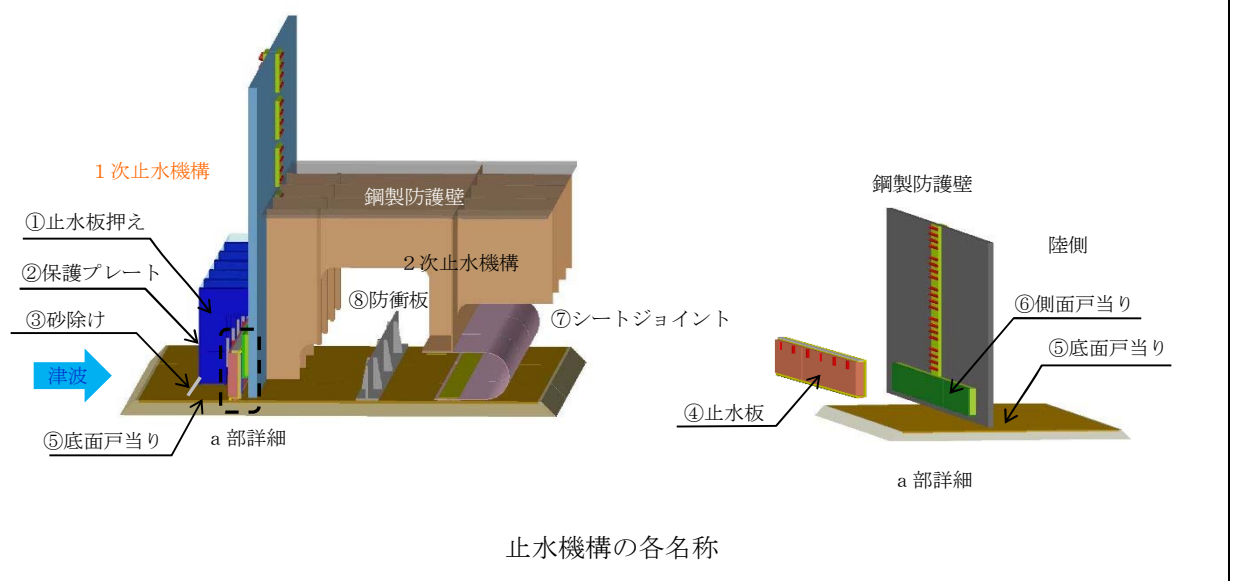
１次止水機構

①止水板押え

②保護プレート

③砂除け

津波

⑤底面戸当り

a 部詳細

鋼製防護壁

２次止水機構

⑧防衝板

⑦シートジョイント

鋼製防護壁

陸側

⑥側面戸当り

⑤底面戸当り

④止水板

a 部詳細

止水機構の各名称